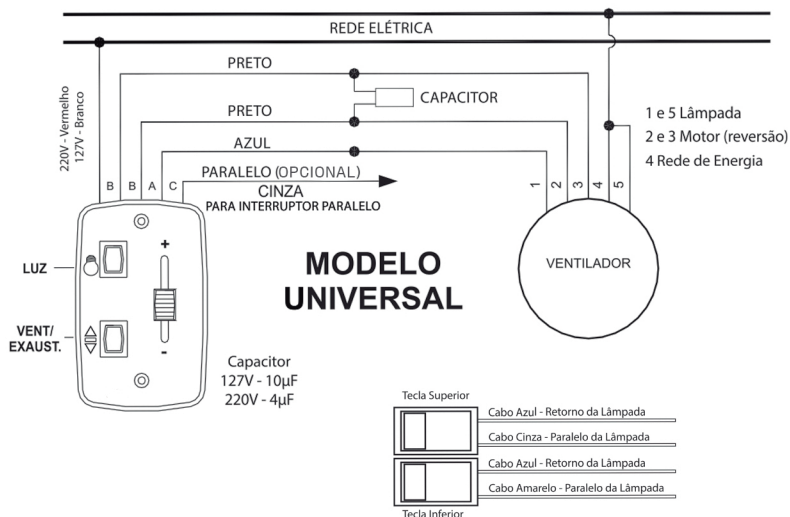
REDE ELÉTRICA

PRETO

CAPACITOR

PRETO

AZUL

PARALELO (OPCIONAL)

CINZA

PARA INTERRUPTOR PARALELO

220V - Vermelho
127V - Branco

B B A C

1 2 3 4 5

1 e 5 Lâmpada
2 e 3 Motor (reversão)
4 Rede de Energia

VENTILADOR

LUZ

VENT/
EXAUST.

+

-

MODELO
UNIVERSAL

Capacitor
127V - 10µF
220V - 4µF

Tecla Superior

Cabo Azul - Retorno da Lâmpada

Cabo Cinza - Paralelo da Lâmpada

Cabo Azul - Retorno da Lâmpada

Cabo Amarelo - Paralelo da Lâmpada

Tecla Inferior